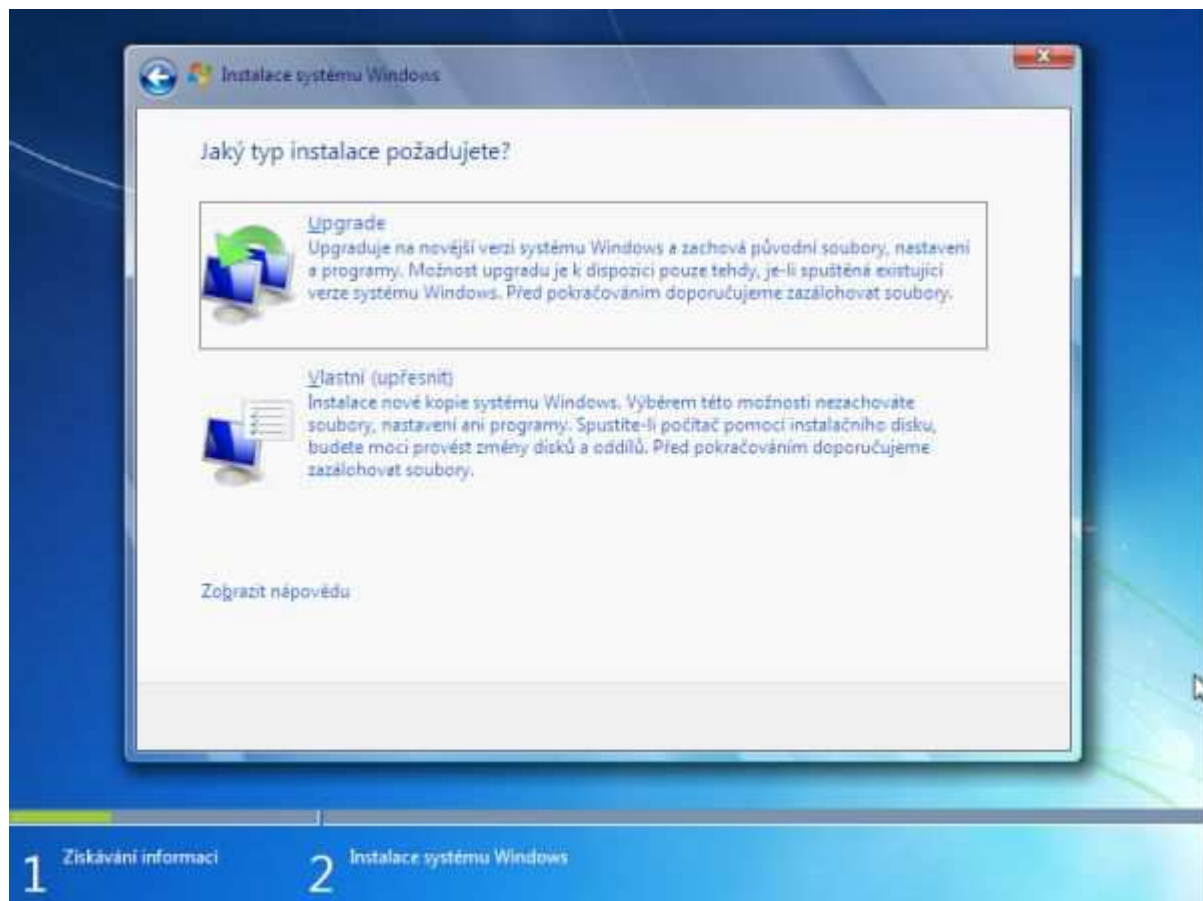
Instalace systému Windows

Jaký typ instalace požadujete?

Upgrade
Upgraduje na novější verzi systému Windows a zachová původní soubory, nastavení a programy. Možnost upgradu je k dispozici pouze tehdy, je-li spuštěná existující verze systému Windows. Před pokračováním doporučujeme zazálohovat soubory.

Vlastní (upřesnit)
Instalace nové kopie systému Windows. Výběrem této možnosti nezachováte soubory, nastavení ani programy. Spustíte-li počítač pomocí instalačního disku, budete moci provést změny disků a oddílů. Před pokračováním doporučujeme zazálohovat soubory.

Zobrazit nápovědu

1 Získávání informací

2 Instalace systému Windows